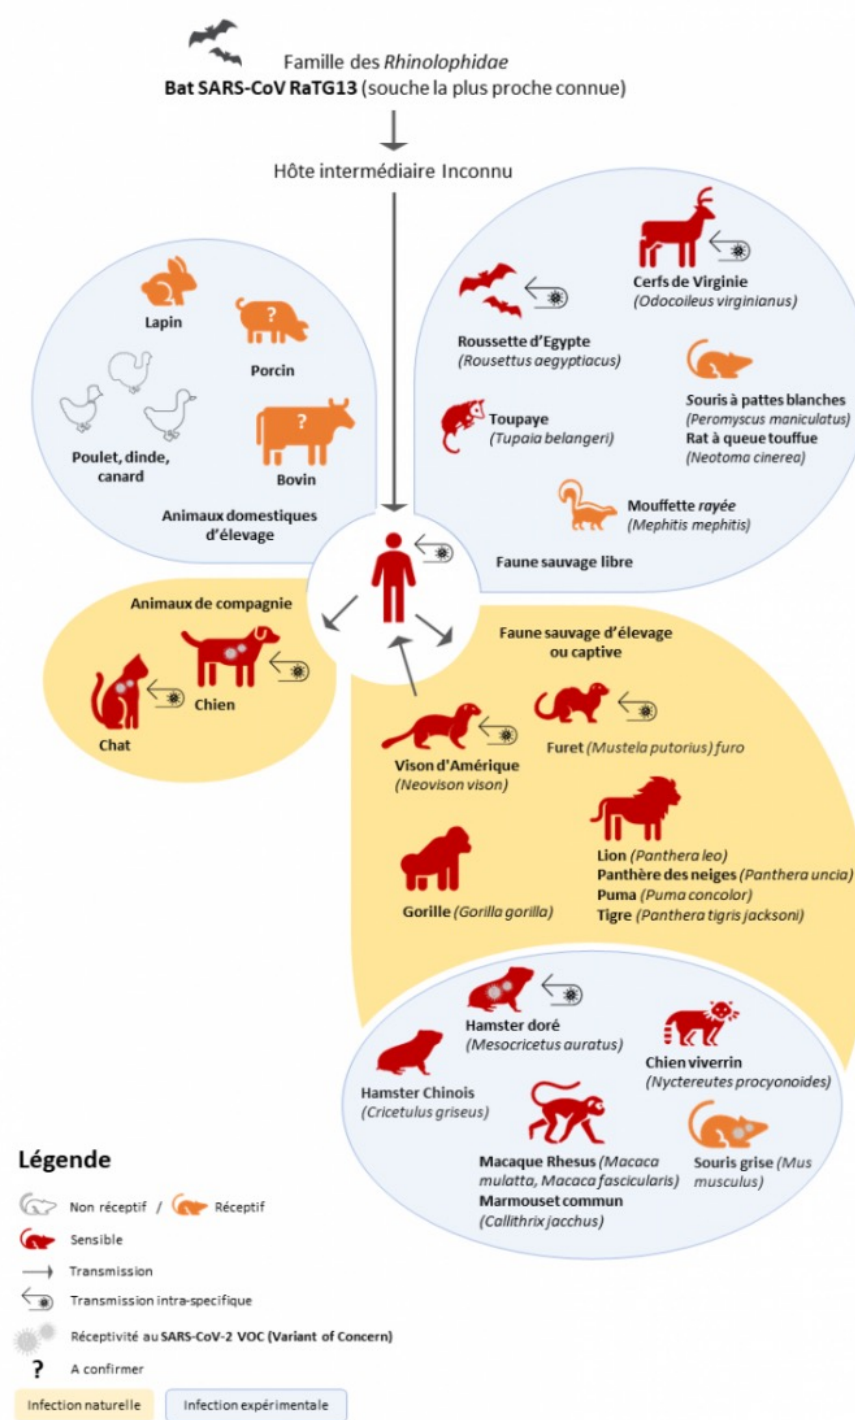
Famille des *Rhinolophidae*
**Bat SARS-CoV RaTG13** (souche la plus proche connue)

Hôte intermédiaire Inconnu

Lapin

Porcin

?

Poulet, dinde, canard

Bovin

?

Animaux domestiques d'élevage

Cerfs de Virginie
(*Odocoileus virginianus*)

Roussette d'Egypte
(*Rousettus aegyptiacus*)

Souris à pattes blanches
(*Peromyscus maniculatus*)
Rat à queue touffue
(*Neotoma cinerea*)

Toupaye
(*Tupaia belangeri*)

Mouffette *rayée*
(*Mephitis mephitis*)

Faune sauvage libre

Animaux de compagnie

Chien

Chat

Faune sauvage d'élevage ou captive

Furet (*Mustela putorius*) *furo*

Vison d'Amérique
(*Neovison vison*)

Lion (*Panthera leo*)
Panthère des neiges (*Panthera uncia*)
Puma (*Puma concolor*)
Tigre (*Panthera tigris jacksoni*)

Gorille (*Gorilla gorilla*)

Hamster doré
(*Mesocricetus auratus*)

Chien viverrin
(*Nyctereutes procyonoides*)

Hamster Chinois
(*Cricetulus griseus*)

Macaque Rhesus (*Macaca mulatta, Macaca fascicularis*)
Marmouset commun
(*Callithrix jacchus*)

Souris grise (*Mus musculus*)

Légende

Non réceptif / Réceptif

Sensible

Transmission

Transmission intra-specifique

Réceptivité au SARS-CoV-2 VOC (Variant of Concern)

? A confirmer

Infection naturelle

Infection expérimentale